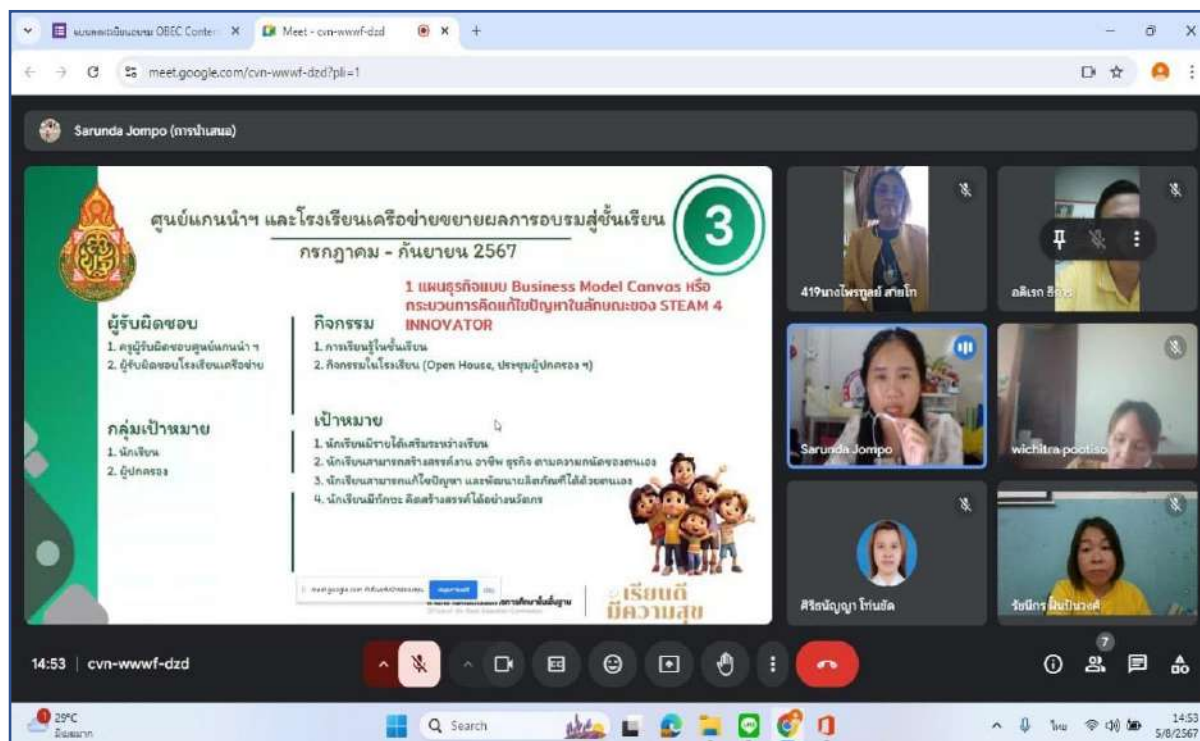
แบบลงทะเบียนอบรม OBEC Conten ×
Meet - cvn-wwwf-dzd ×
+

meet.google.com/cvn-wwwf-dzd?pli=1

Sarunda Jompo (การนำเสนอ)

ศูนย์แกนนำฯ และโรงเรียนเครือข่ายขยายผลการอบรมสู่ชั้นเรียน

3

กรกฎาคม - กันยายน 2567

1 แผนธุรกิจแบบ Business Model Canvas หรือ กระบวนการคิดแก้ไขปัญหาในลักษณะของ STEAM 4 INNOVATOR

ผู้รับผิดชอบ
1. ครูผู้รับผิดชอบศูนย์แกนนำ ฯ
2. ผู้รับผิดชอบโรงเรียนเครือข่าย

กิจกรรม
1. การเรียนรู้ในชั้นเรียน
2. กิจกรรมในโรงเรียน (Open House, ประชุมผู้ปกครอง ฯ)

กลุ่มเป้าหมาย
1. นักเรียน
2. ผู้ปกครอง

เป้าหมาย
1. นักเรียนมีรายได้เสริมระหว่างเรียน
2. นักเรียนสามารถสร้างสรรค์งาน อาชีพ ธุรกิจ ตามความถนัดของตนเอง
3. นักเรียนสามารถแก้ไขปัญหา และพัฒนาผลิตภัณฑ์ได้ด้วยตนเอง
4. นักเรียนมีทักษะ คิดสร้างสรรค์ได้อย่างนวัตกร

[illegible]

เรียนดี มีความสุข

419นางไพรฑูลย์ สายโท
อติเรก ธิ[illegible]
Sarunda Jompo
wichitra pootiso
ศิริธนัญญา โท่นธัด
รัชนีกร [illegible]

14:53 | cvn-wwwf-dzd

7

29°C
มีเมฆมาก

Search

ไทย
14:53
5/8/2567